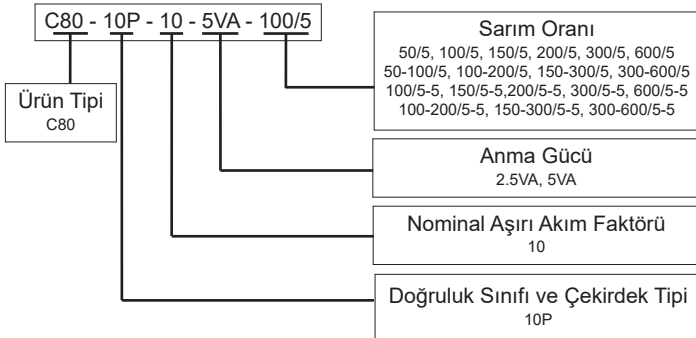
C80 - 10P - 10 - 5VA - 100/5

Ürün Tipi
C80

Sarım Oranı
50/5, 100/5, 150/5, 200/5, 300/5, 600/5
50-100/5, 100-200/5, 150-300/5, 300-600/5
100/5-5, 150/5-5,200/5-5, 300/5-5, 600/5-5
100-200/5-5, 150-300/5-5, 300-600/5-5

Anma Gücü
2.5VA, 5VA

Nominal Aşırı Akım Faktörü
10

Doğruluk Sınıfı ve Çekirdek Tipi
10P